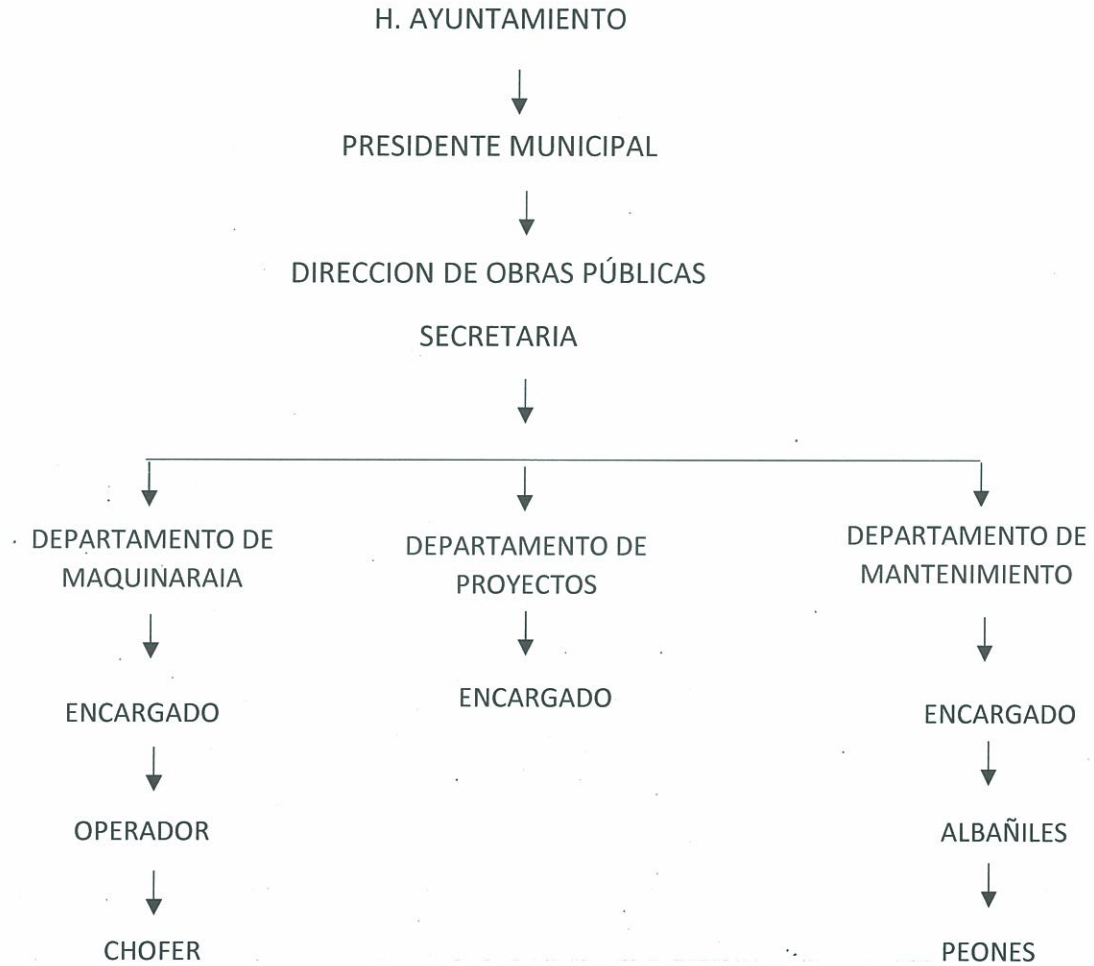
H. AYUNTAMIENTO

PRESIDENTE MUNICIPAL

DIRECCION DE OBRAS PÚBLICAS

SECRETARIA

DEPARTAMENTO DE MAQUINARAIA

ENCARGADO

OPERADOR

CHOFER

DEPARTAMENTO DE PROYECTOS

ENCARGADO

DEPARTAMENTO DE MANTENIMIENTO

ENCARGADO

ALBAÑILES

PEONES